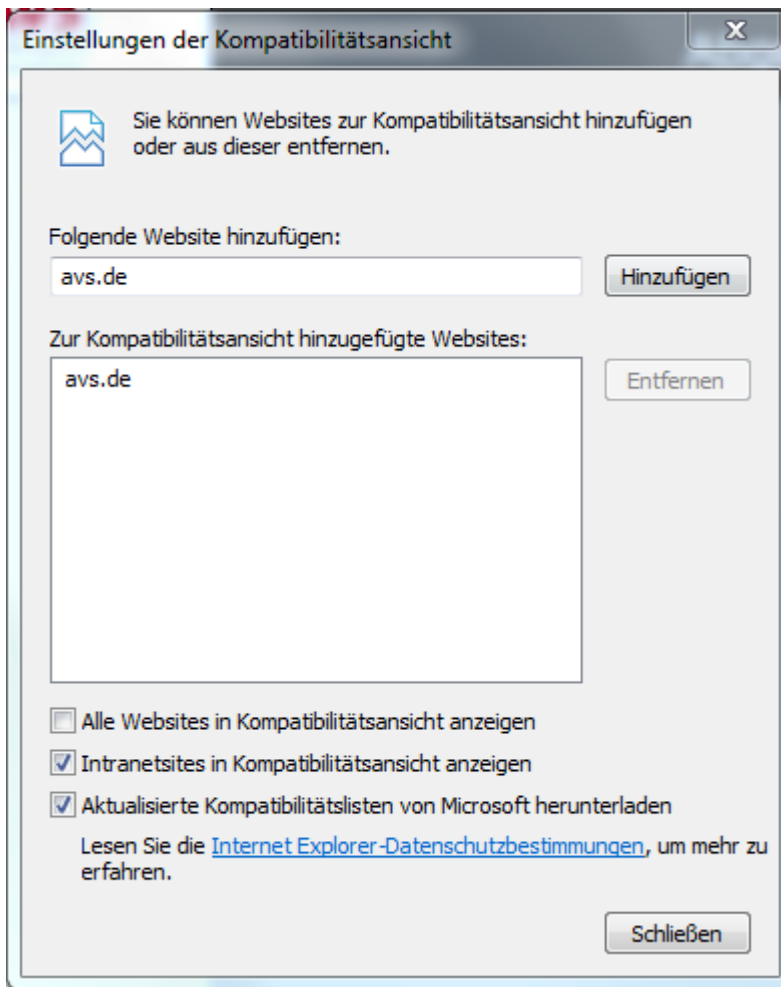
Einstellungen der Kompatibilitätsansicht

X

Sie können Websites zur Kompatibilitätsansicht hinzufügen oder aus dieser entfernen.

Folgende Website hinzufügen:

avs.de

Hinzufügen

Zur Kompatibilitätsansicht hinzugefügte Websites:

avs.de

Entfernen

Alle Websites in Kompatibilitätsansicht anzeigen

Intranetsites in Kompatibilitätsansicht anzeigen

Aktualisierte Kompatibilitätslisten von Microsoft herunterladen

Lesen Sie die Internet Explorer-Datenschutzbestimmungen, um mehr zu erfahren.

Schließen